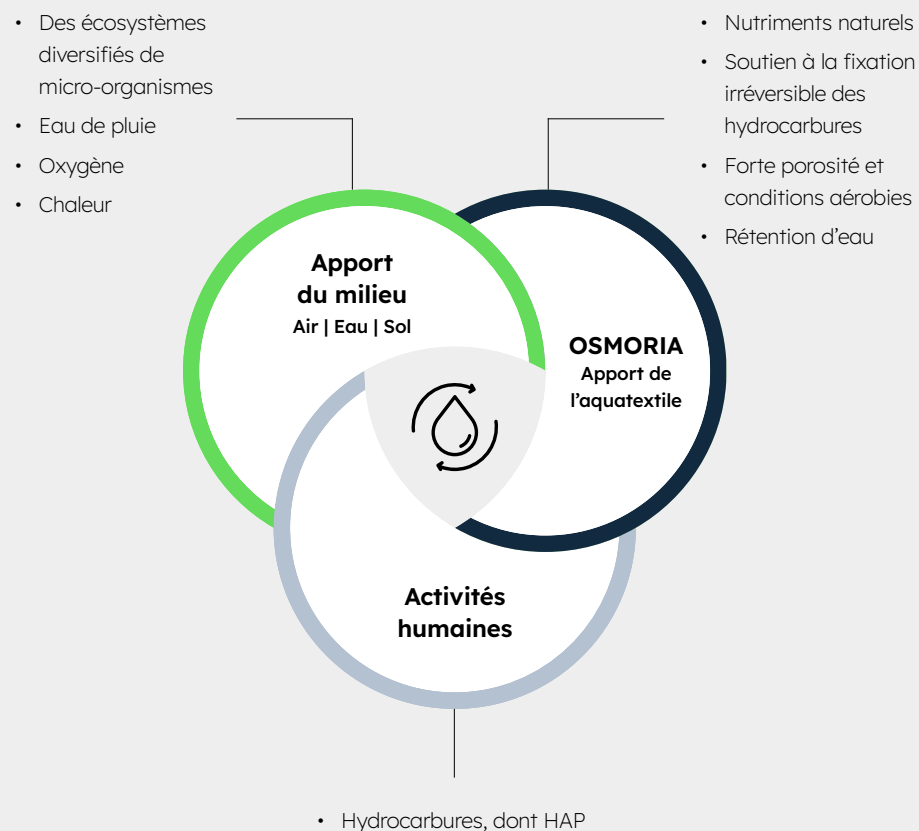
• Des écosystèmes diversifiés de micro-organismes
• Eau de pluie
• Oxygène
• Chaleur

• Nutriments naturels
• Soutien à la fixation irréversible des hydrocarbures
• Forte porosité et conditions aérobies
• Rétention d'eau

Apport du milieu
Air | Eau | Sol

OSMORIA
Apport de l'aquatextile

Activités humaines

• Hydrocarbures, dont HAP